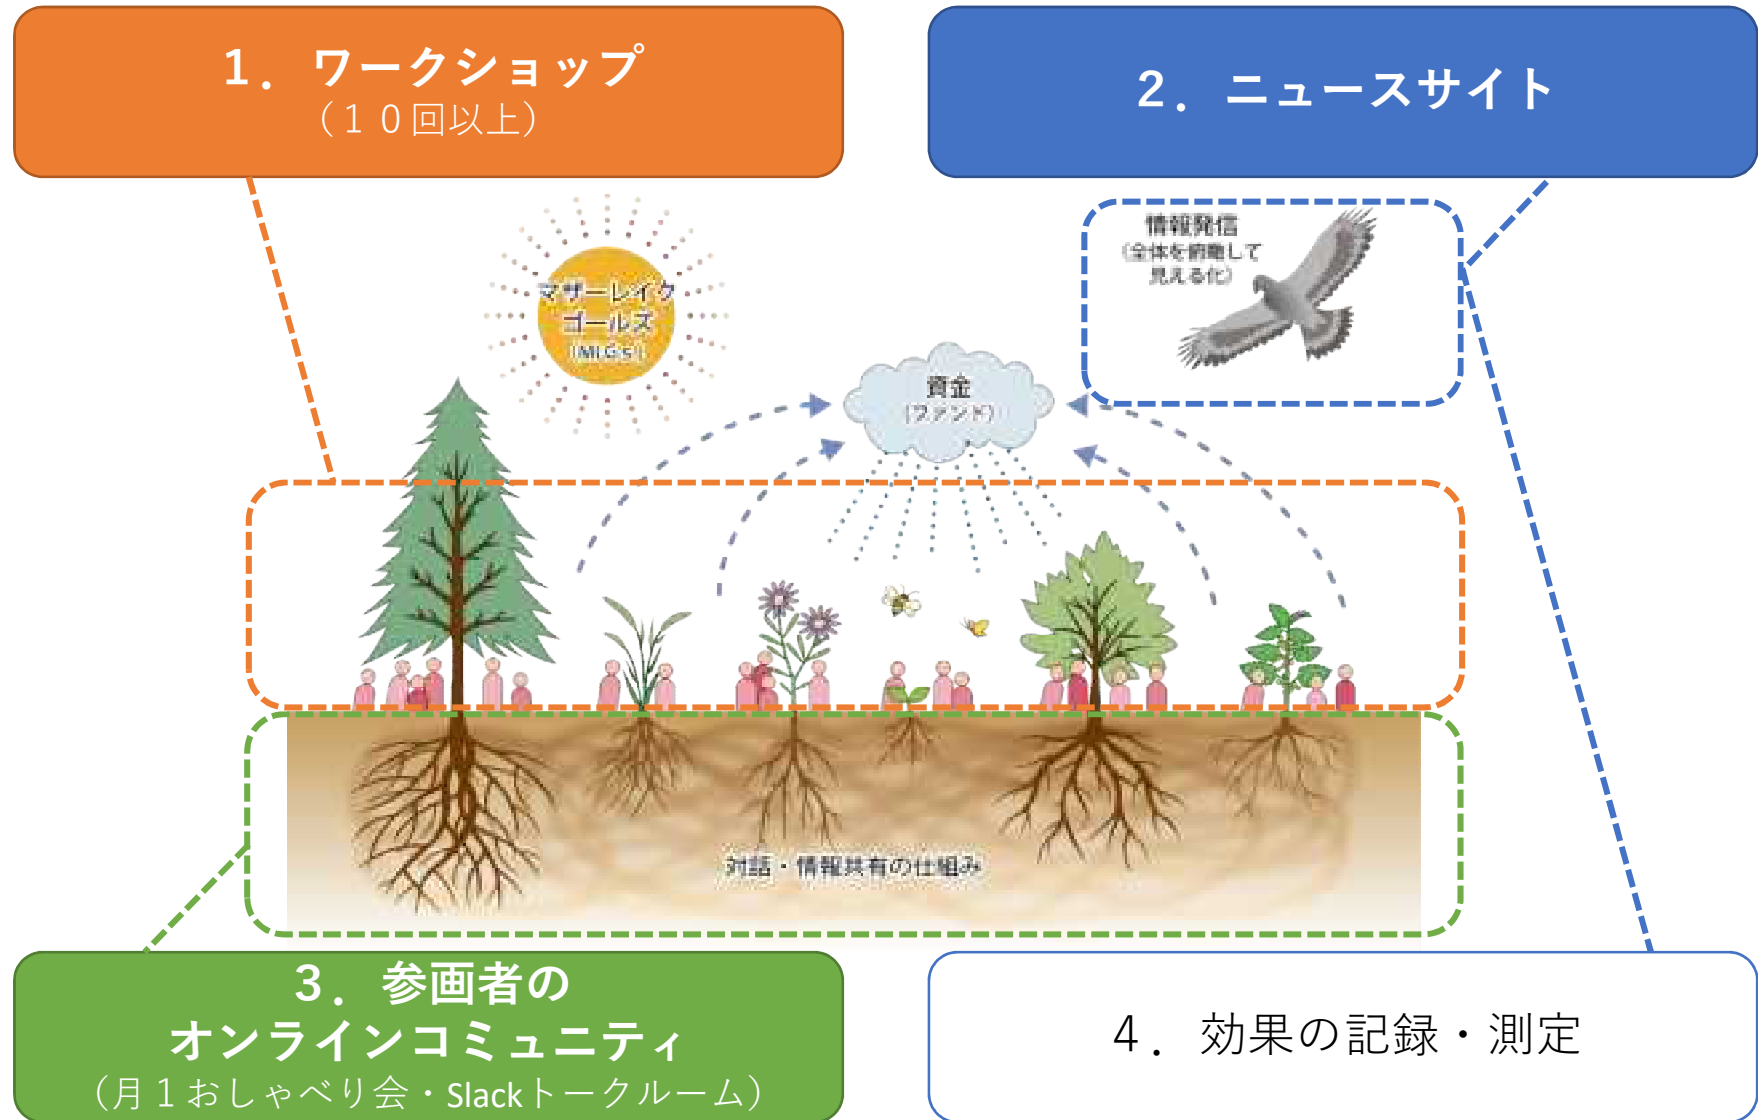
1．ワークショップ
（１０回以上）

2．ニュースサイト

情報発信
（全体を俯瞰して見える化）

マザーレイク
ゴールズ
（MLGs）

資金
（ファンド）

対話・情報共有の仕組み

3．参画者の
オンラインコミュニティ
（月１おしゃべり会・Slackトークルーム）

4．効果の記録・測定